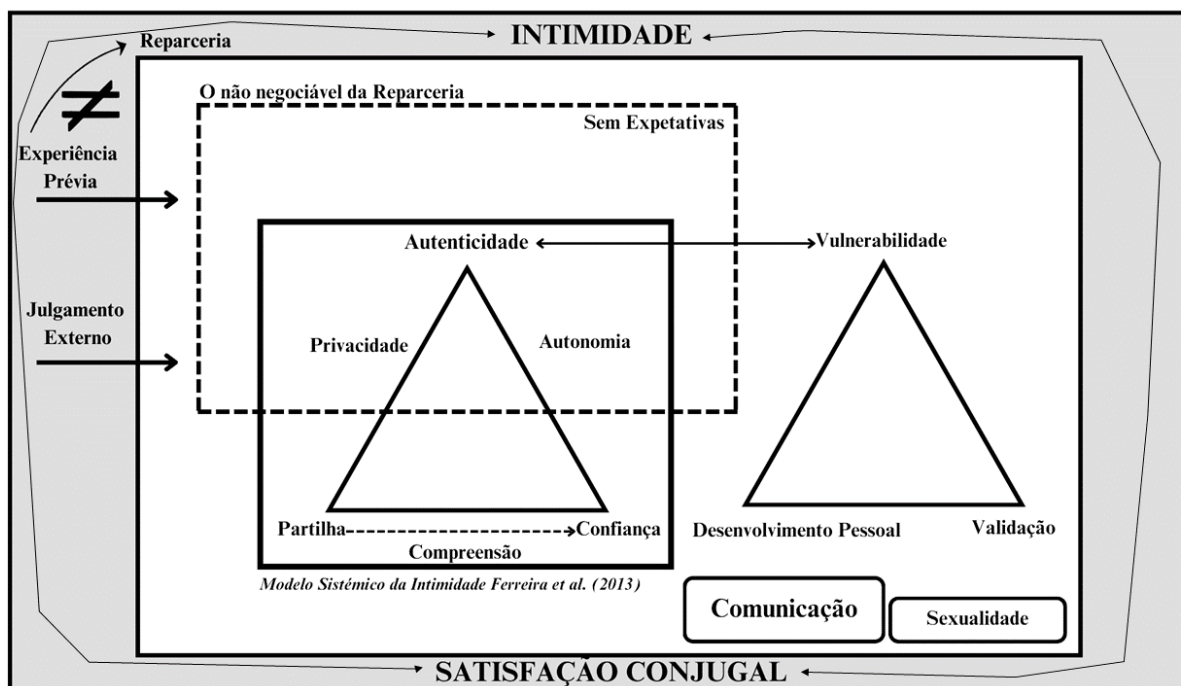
INTIMIDADE

Reparceria

≠

Experiência Prévia

Julgamento Externo

O não negociável da Reparceria

Sem Expetativas

Autenticidade

Vulnerabilidade

Privacidade

Autonomia

Partilha

Confiança

Compreensão

Desenvolvimento Pessoal

Validação

Modelo Sistémico da Intimidade Ferreira et al. (2013)

Comunicação

Sexualidade

SATISFAÇÃO CONJUGAL